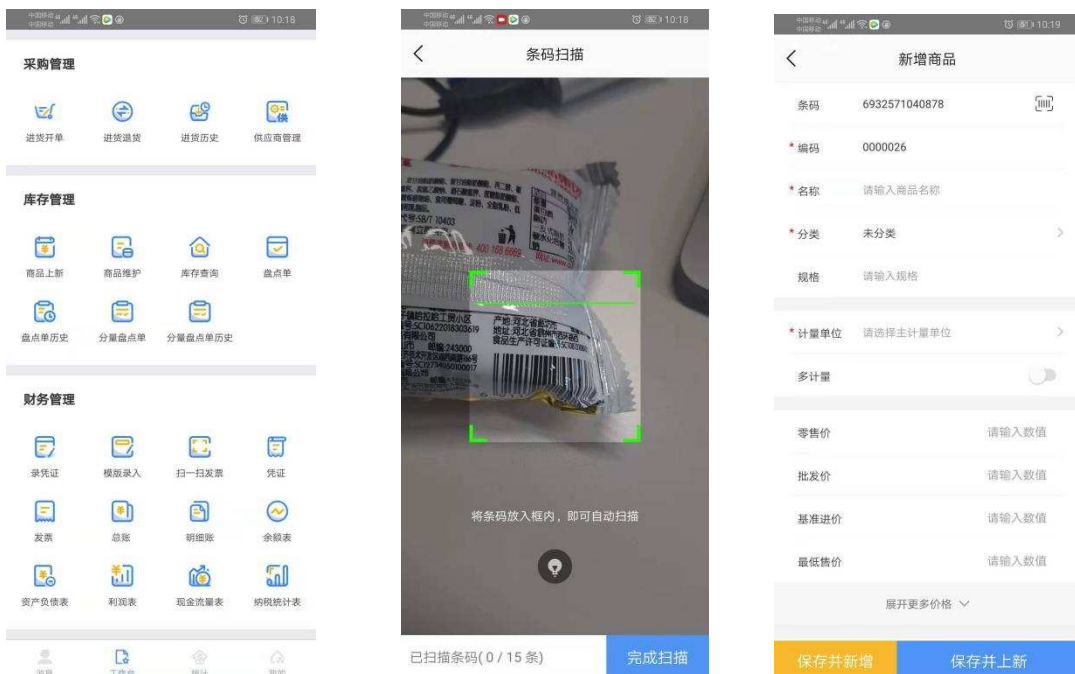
10:18

采购管理

进货开单 进货退货 进货历史 供应商管理

库存管理

商品上新 商品维护 库存查询 盘点单

盘点单历史 分量盘点单 分量盘点单历史

财务管理

录凭证 模版录入 扫一扫发票 凭证

发票 总账 明细账 余额表

资产负债表 利润表 现金流量表 纳税统计表

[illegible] 工作台 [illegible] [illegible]

10:18

条码扫描

将条码放入框内，即可自动扫描

已扫描条码( 0 / 15 条)

完成扫描

10:19

新增商品

条码 6932571040878

* 编码 0000026

* 名称 请输入商品名称

* 分类 未分类

规格 请输入规格

* 计量单位 请选择主计量单位

多计量

零售价 请输入数值

批发价 请输入数值

基准进价 请输入数值

最低售价 请输入数值

展开更多价格

保存并新增

保存并上新